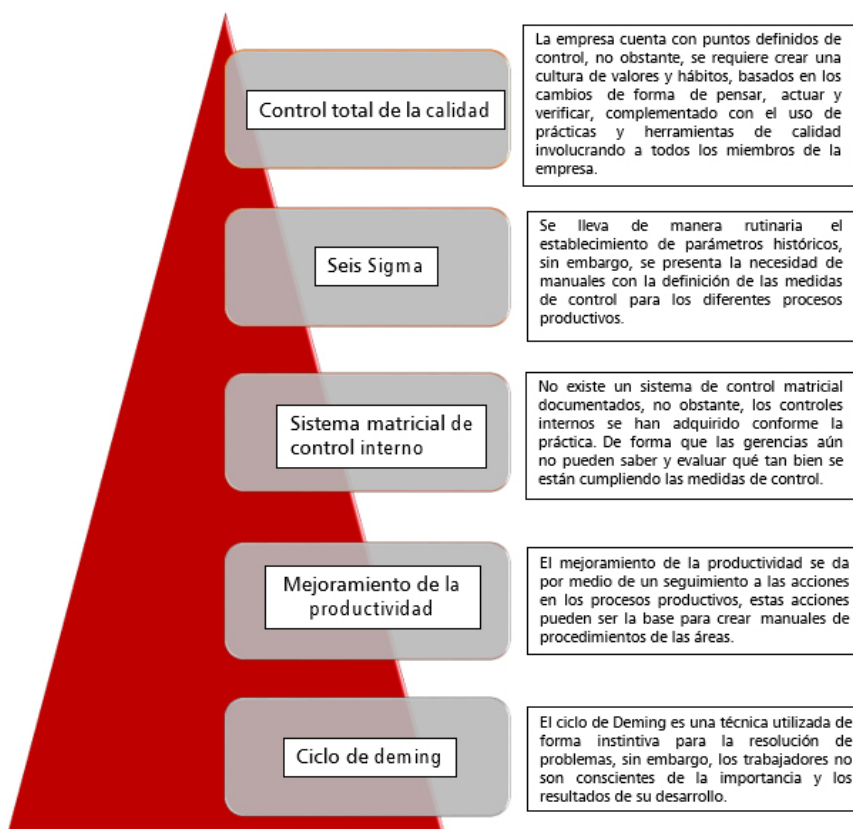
Control total de la calidad

La empresa cuenta con puntos definidos de control, no obstante, se requiere crear una cultura de valores y hábitos, basados en los cambios de forma de pensar, actuar y verificar, complementado con el uso de prácticas y herramientas de calidad involucrando a todos los miembros de la empresa.

Seis Sigma

Se lleva de manera rutinaria el establecimiento de parámetros históricos, sin embargo, se presenta la necesidad de manuales con la definición de las medidas de control para los diferentes procesos productivos.

Sistema matricial de control interno

No existe un sistema de control matricial documentados, no obstante, los controles internos se han adquirido conforme la práctica. De forma que las gerencias aún no pueden saber y evaluar qué tan bien se están cumpliendo las medidas de control.

Mejoramiento de la productividad

El mejoramiento de la productividad se da por medio de un seguimiento a las acciones en los procesos productivos, estas acciones pueden ser la base para crear manuales de procedimientos de las áreas.

Ciclo de deming

El ciclo de Deming es una técnica utilizada de forma instintiva para la resolución de problemas, sin embargo, los trabajadores no son conscientes de la importancia y los resultados de su desarrollo.